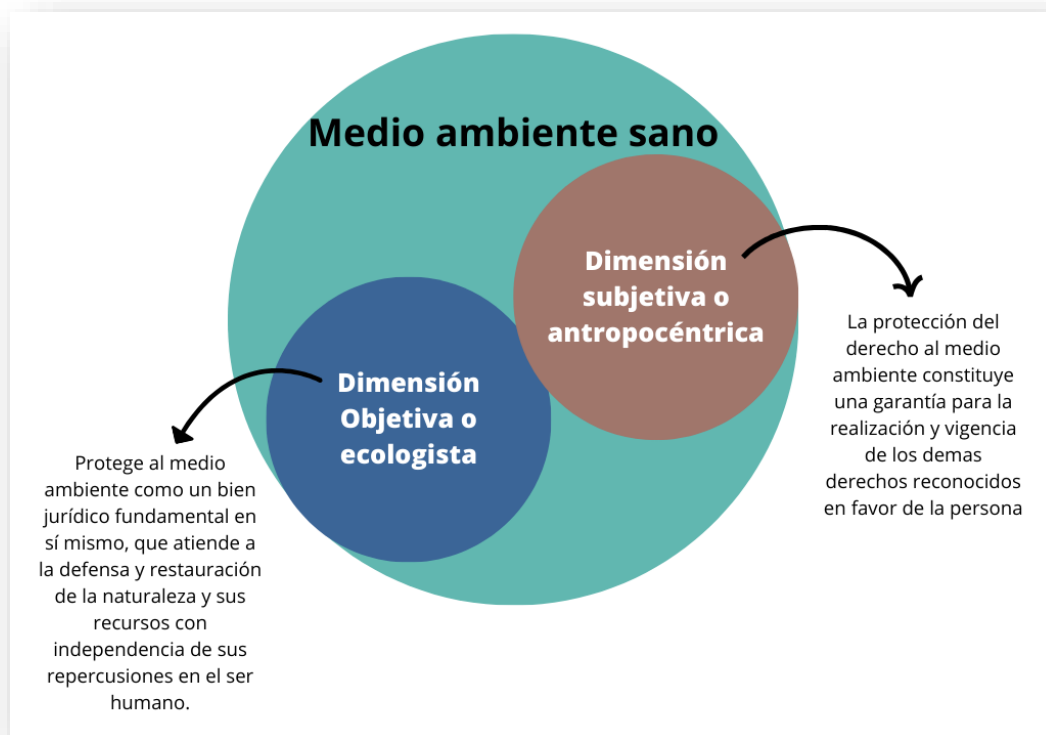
Medio ambiente sano

Dimensión subjetiva o antropocéntrica

La protección del derecho al medio ambiente constituye una garantía para la realización y vigencia de los demas derechos reconocidos en favor de la persona

Dimensión Objetiva o ecologista

Protege al medio ambiente como un bien jurídico fundamental en sí mismo, que atiende a la defensa y restauración de la naturaleza y sus recursos con independencia de sus repercusiones en el ser humano.